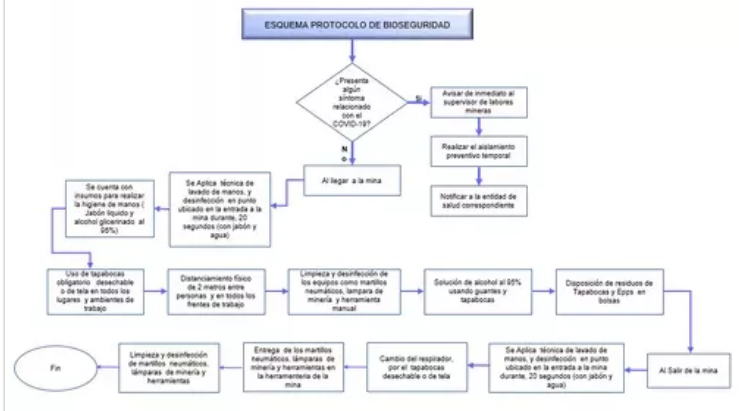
ESQUEMA PROTOCOLO DE BIOSEGURIDAD

¿Presenta algún síntoma relacionado con el COVID-19?

Si

Avisar de inmediato al supervisor de labores mineras

Realizar el aislamiento preventivo temporal

Notificar a la entidad de salud correspondiente

No

Al llegar a la mina

Se Aplica técnica de lavado de manos, y desinfección en punto ubicado en la entrada a la mina durante, 20 segundos (con jabón y agua)

Se cuenta con insumos para realizar la higiene de manos ( Jabón liquido y alcohol glicerinado al 95%)

Uso de tapabocas obligatorio desechable o de tela en todos los lugares y ambientes de trabajo

Distanciamiento físico de 2 metros entre personas y en todos los frentes de trabajo

Limpieza y desinfección de los equipos como martillos neumáticos, lamparas de minería y herramienta manual

Solución de alcohol al 95% usando guantes y tapabocas

Disposición de residuos de Tapabocas y Epps en bolsas

Al Salir de la mina

Se Aplica técnica de lavado de manos, y desinfección en punto ubicado en la entrada a la mina durante, 20 segundos (con jabón y agua)

Cambio del respirador, por el tapabocas desechable o de tela

Entrega de los martillos neumáticos, lámparas de minería y herramientas en la herramentería de la mina

Limpieza y desinfección de martillos neumáticos, lámparas de minería y herramientas

Fin